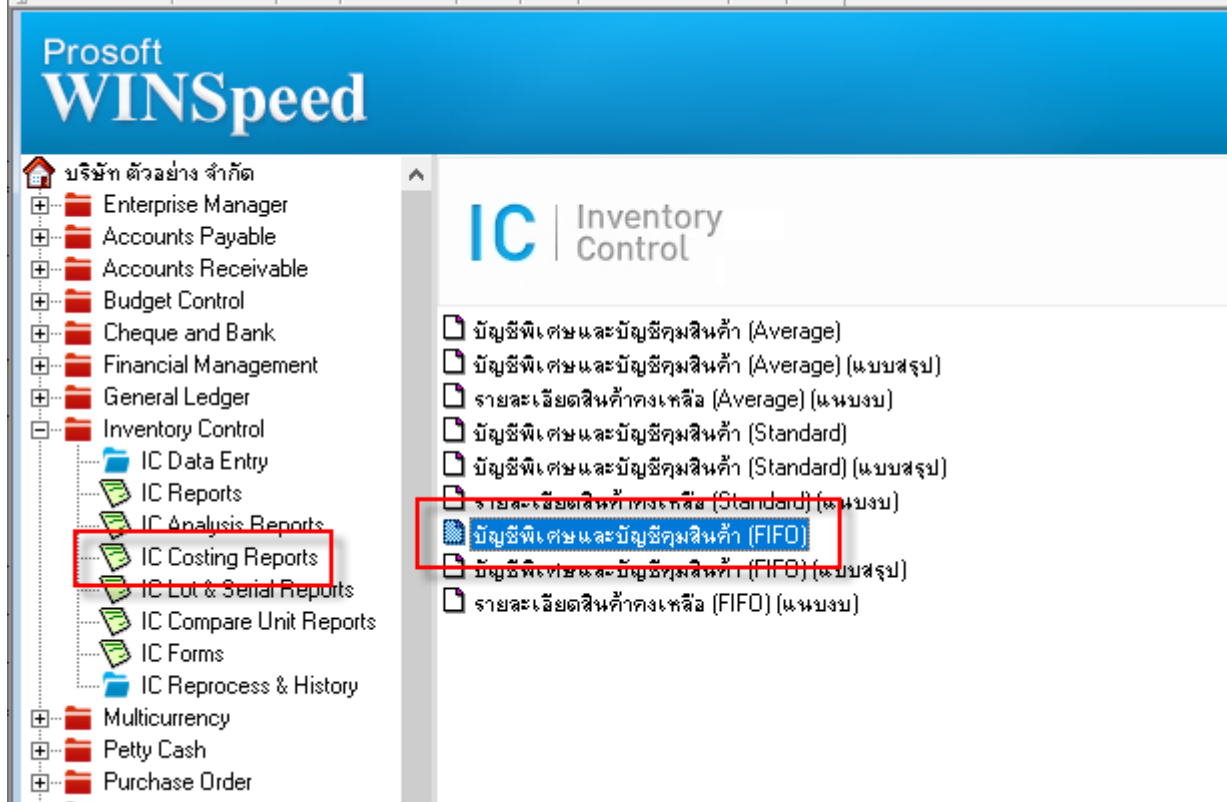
Prosoft
WINSpeed

บริษัท ตัวอย่าง จำกัด
Enterprise Manager
Accounts Payable
Accounts Receivable
Budget Control
Cheque and Bank
Financial Management
General Ledger
Inventory Control
IC Data Entry
IC Reports
IC Analysis Reports
IC Costing Reports
IC Lot & Serial Reports
IC Compare Unit Reports
IC Forms
IC Reprocess & History
Multicurrency
Petty Cash
Purchase Order

IC | Inventory Control

บัญชีพิเศษและบัญชีคุมสินค้า (Average)
บัญชีพิเศษและบัญชีคุมสินค้า (Average) (แบบสรุป)
รายละเอียดสินค้าคงเหลือ (Average) (แนบงบ)
บัญชีพิเศษและบัญชีคุมสินค้า (Standard)
บัญชีพิเศษและบัญชีคุมสินค้า (Standard) (แบบสรุป)
รายละเอียดสินค้าคงเหลือ (Standard) (แนบงบ)
บัญชีพิเศษและบัญชีคุมสินค้า (FIFO)
บัญชีพิเศษและบัญชีคุมสินค้า (FIFO) (แบบสรุป)
รายละเอียดสินค้าคงเหลือ (FIFO) (แนบงบ)